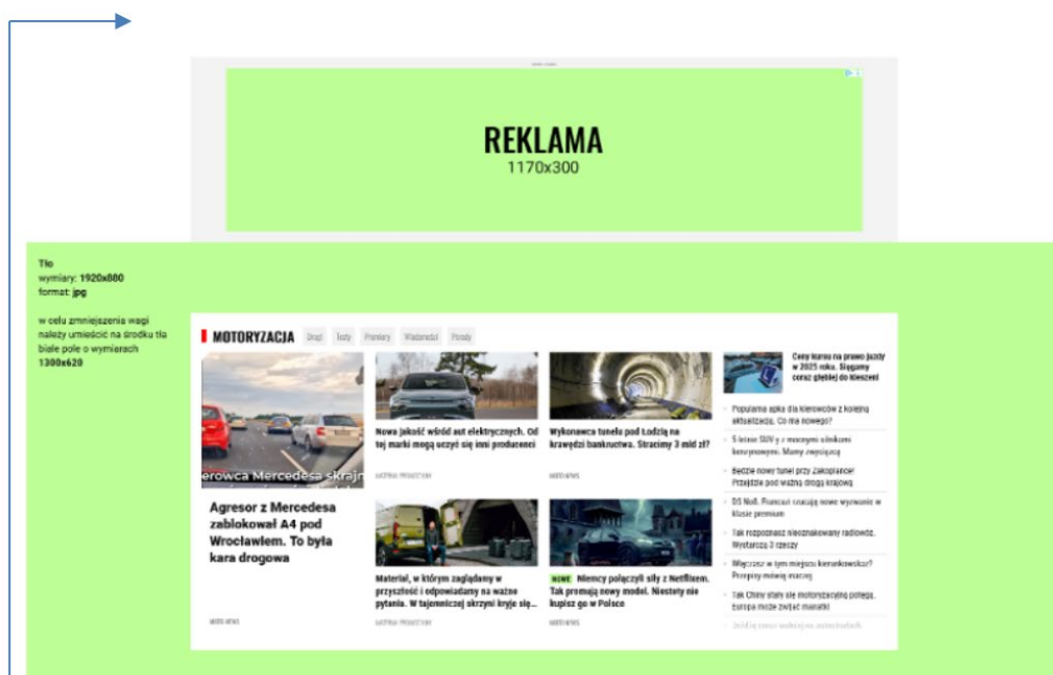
REKLAMA
1170x300

Tło
wymiary: 1920x800
format: jpg

w celu zmniejszenia wagi należy umieścić na środku tła białe pole o wymiarach 1300x620

MOTORYZACJA Drogi Testy Premiery Wiadomości Porady

erowca Mercedesa skrajn

Agresor z Mercedesa zablokował A4 pod Wrocławiem. To była kara drogowa

MOTO NEWS

Nowa jakość wśród aut elektrycznych. Od tej marki mogą uczyć się inni producenci

MATERIAŁ PROMOCYJNY

Wykonawca tunelu pod Łodzią na krawędzi bankructwa. Stracimy 3 mld zł?

MOTO NEWS

Materiał, w którym zaglądamy w przyszłość i odpowiadamy na ważne pytania. W tajemniczej skrzyni kryje się...

MATERIAŁ PROMOCYJNY

NEWS Niemcy połączyli siły z Netflixem. Tak promują nowy model. Niestety nie kupisz go w Polsce

MOTO NEWS

Ceny kursu na prawo jazdy w 2025 roku. Sięgamy coraz głębiej do kieszeni

Popularna apka dla kierowców z kolejną aktualizacją. Co ma nowego?

5 letnie SUV-y z mocnymi silnikami benzynowymi. Mamy zwycięzcę

Będzie nowy tunel przy Zakopiance! Przejdzie pod ważną drogą krajową

DS No8. Francuzi szarżują nowe wyzwanie w klasie premium

Tak rozpoznasz nieoznakowany radiowóz. Wystarczą 3 rzeczy

Włączasz w tym miejscu kierunkowskaz? Przepisy mówią inaczej

Tak Chiny stały się motoryzacyjną potęgą. Europa może zwiać marketki

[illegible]